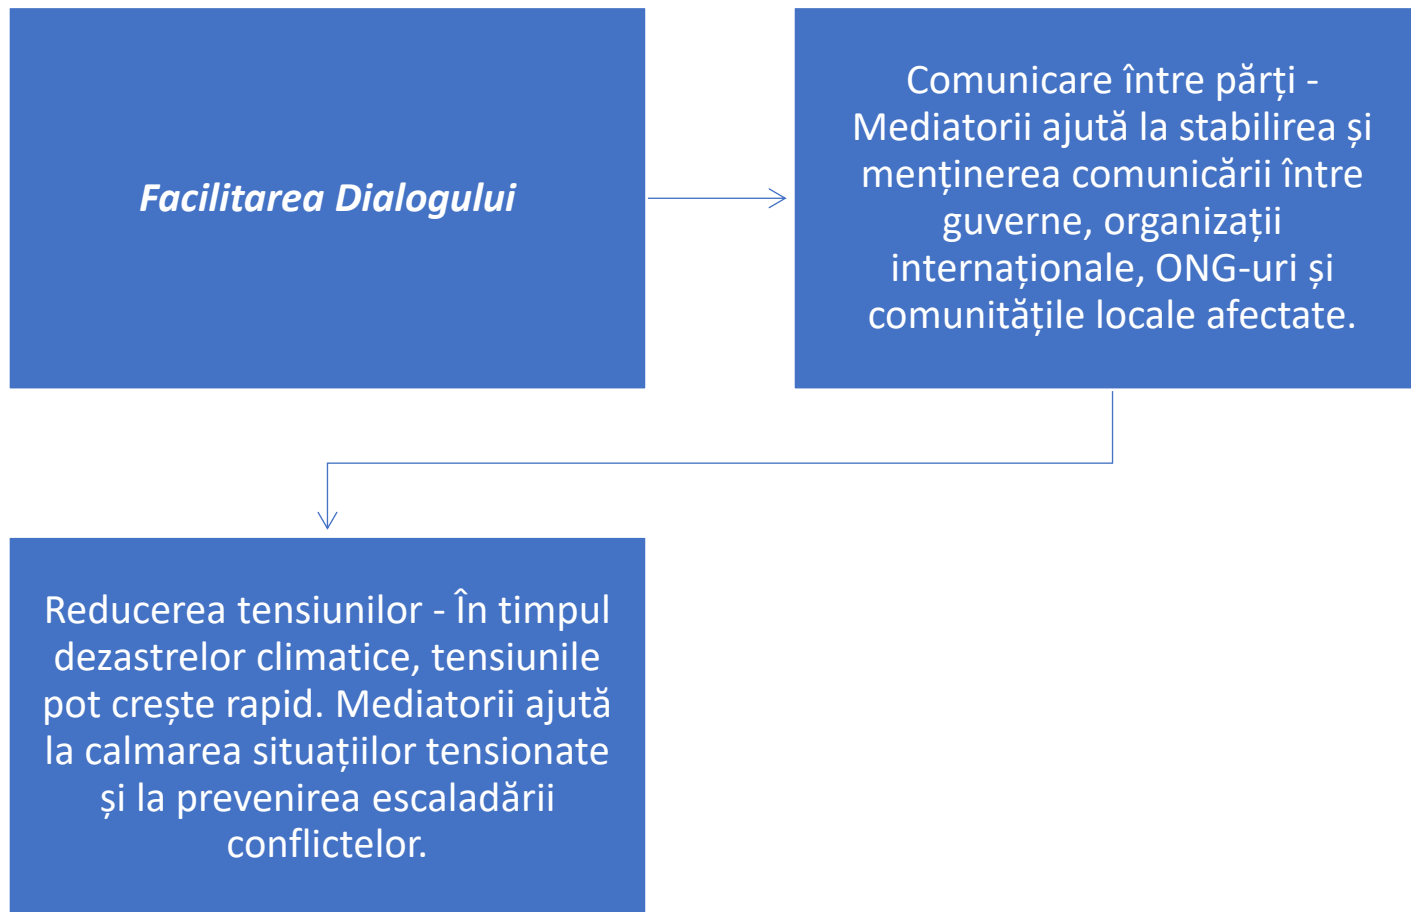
Facilitarea Dialogului

Comunicare între părți - Mediatorii ajută la stabilirea și menținerea comunicării între guverne, organizații internaționale, ONG-uri și comunitățile locale afectate.

Reducerea tensiunilor - În timpul dezastrelor climatice, tensiunile pot crește rapid. Mediatorii ajută la calmarea situațiilor tensionate și la prevenirea escaladării conflictelor.